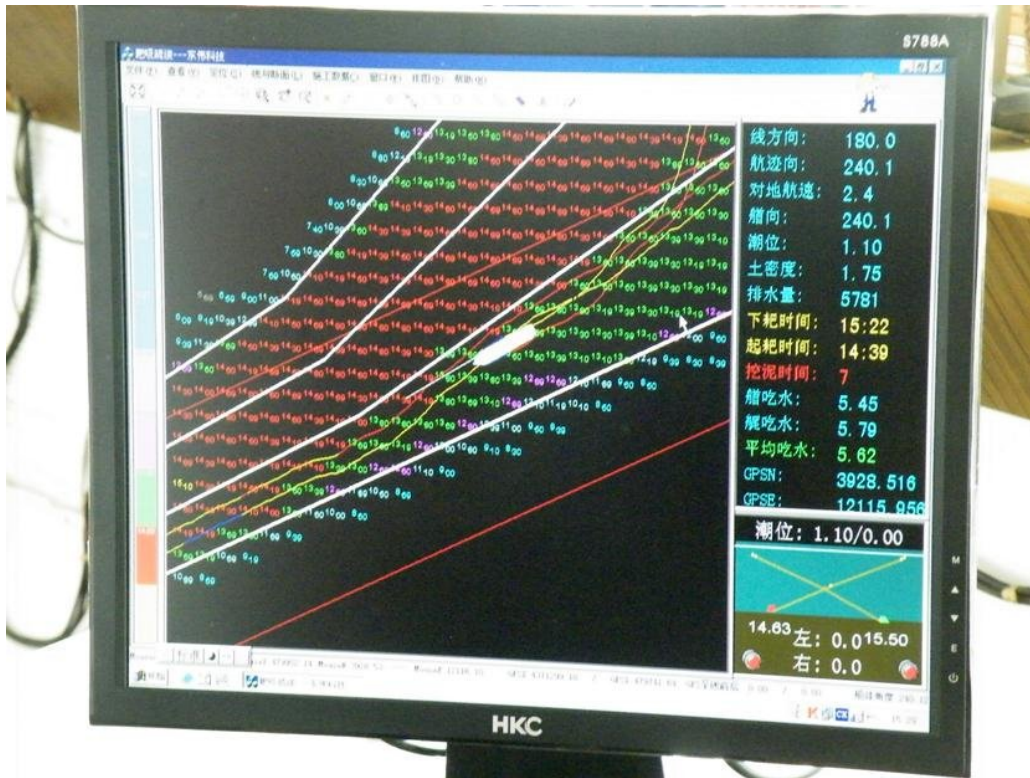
S788A

耙吸疏浚---宏伟科技

文件(F) 查看(V) 定位(G) 疏浚断面(L) 施工数据(C) 窗口(W) 打印(P) 帮助(H)

线方向: 180.0
航迹向: 240.1
对地航速: 2.4
艏向: 240.1
潮位: 1.10
土密度: 1.75
排水量: 5781
下耙时间: 15:22
起耙时间: 14:39
挖泥时间: 7
艏吃水: 5.45
艉吃水: 5.79
平均吃水: 5.62
GPSN: 3928.516
GPSE: 12115.956

潮位: 1.10/0.00

14.63 左: 0.0 15.50
右: 0.0

HKC